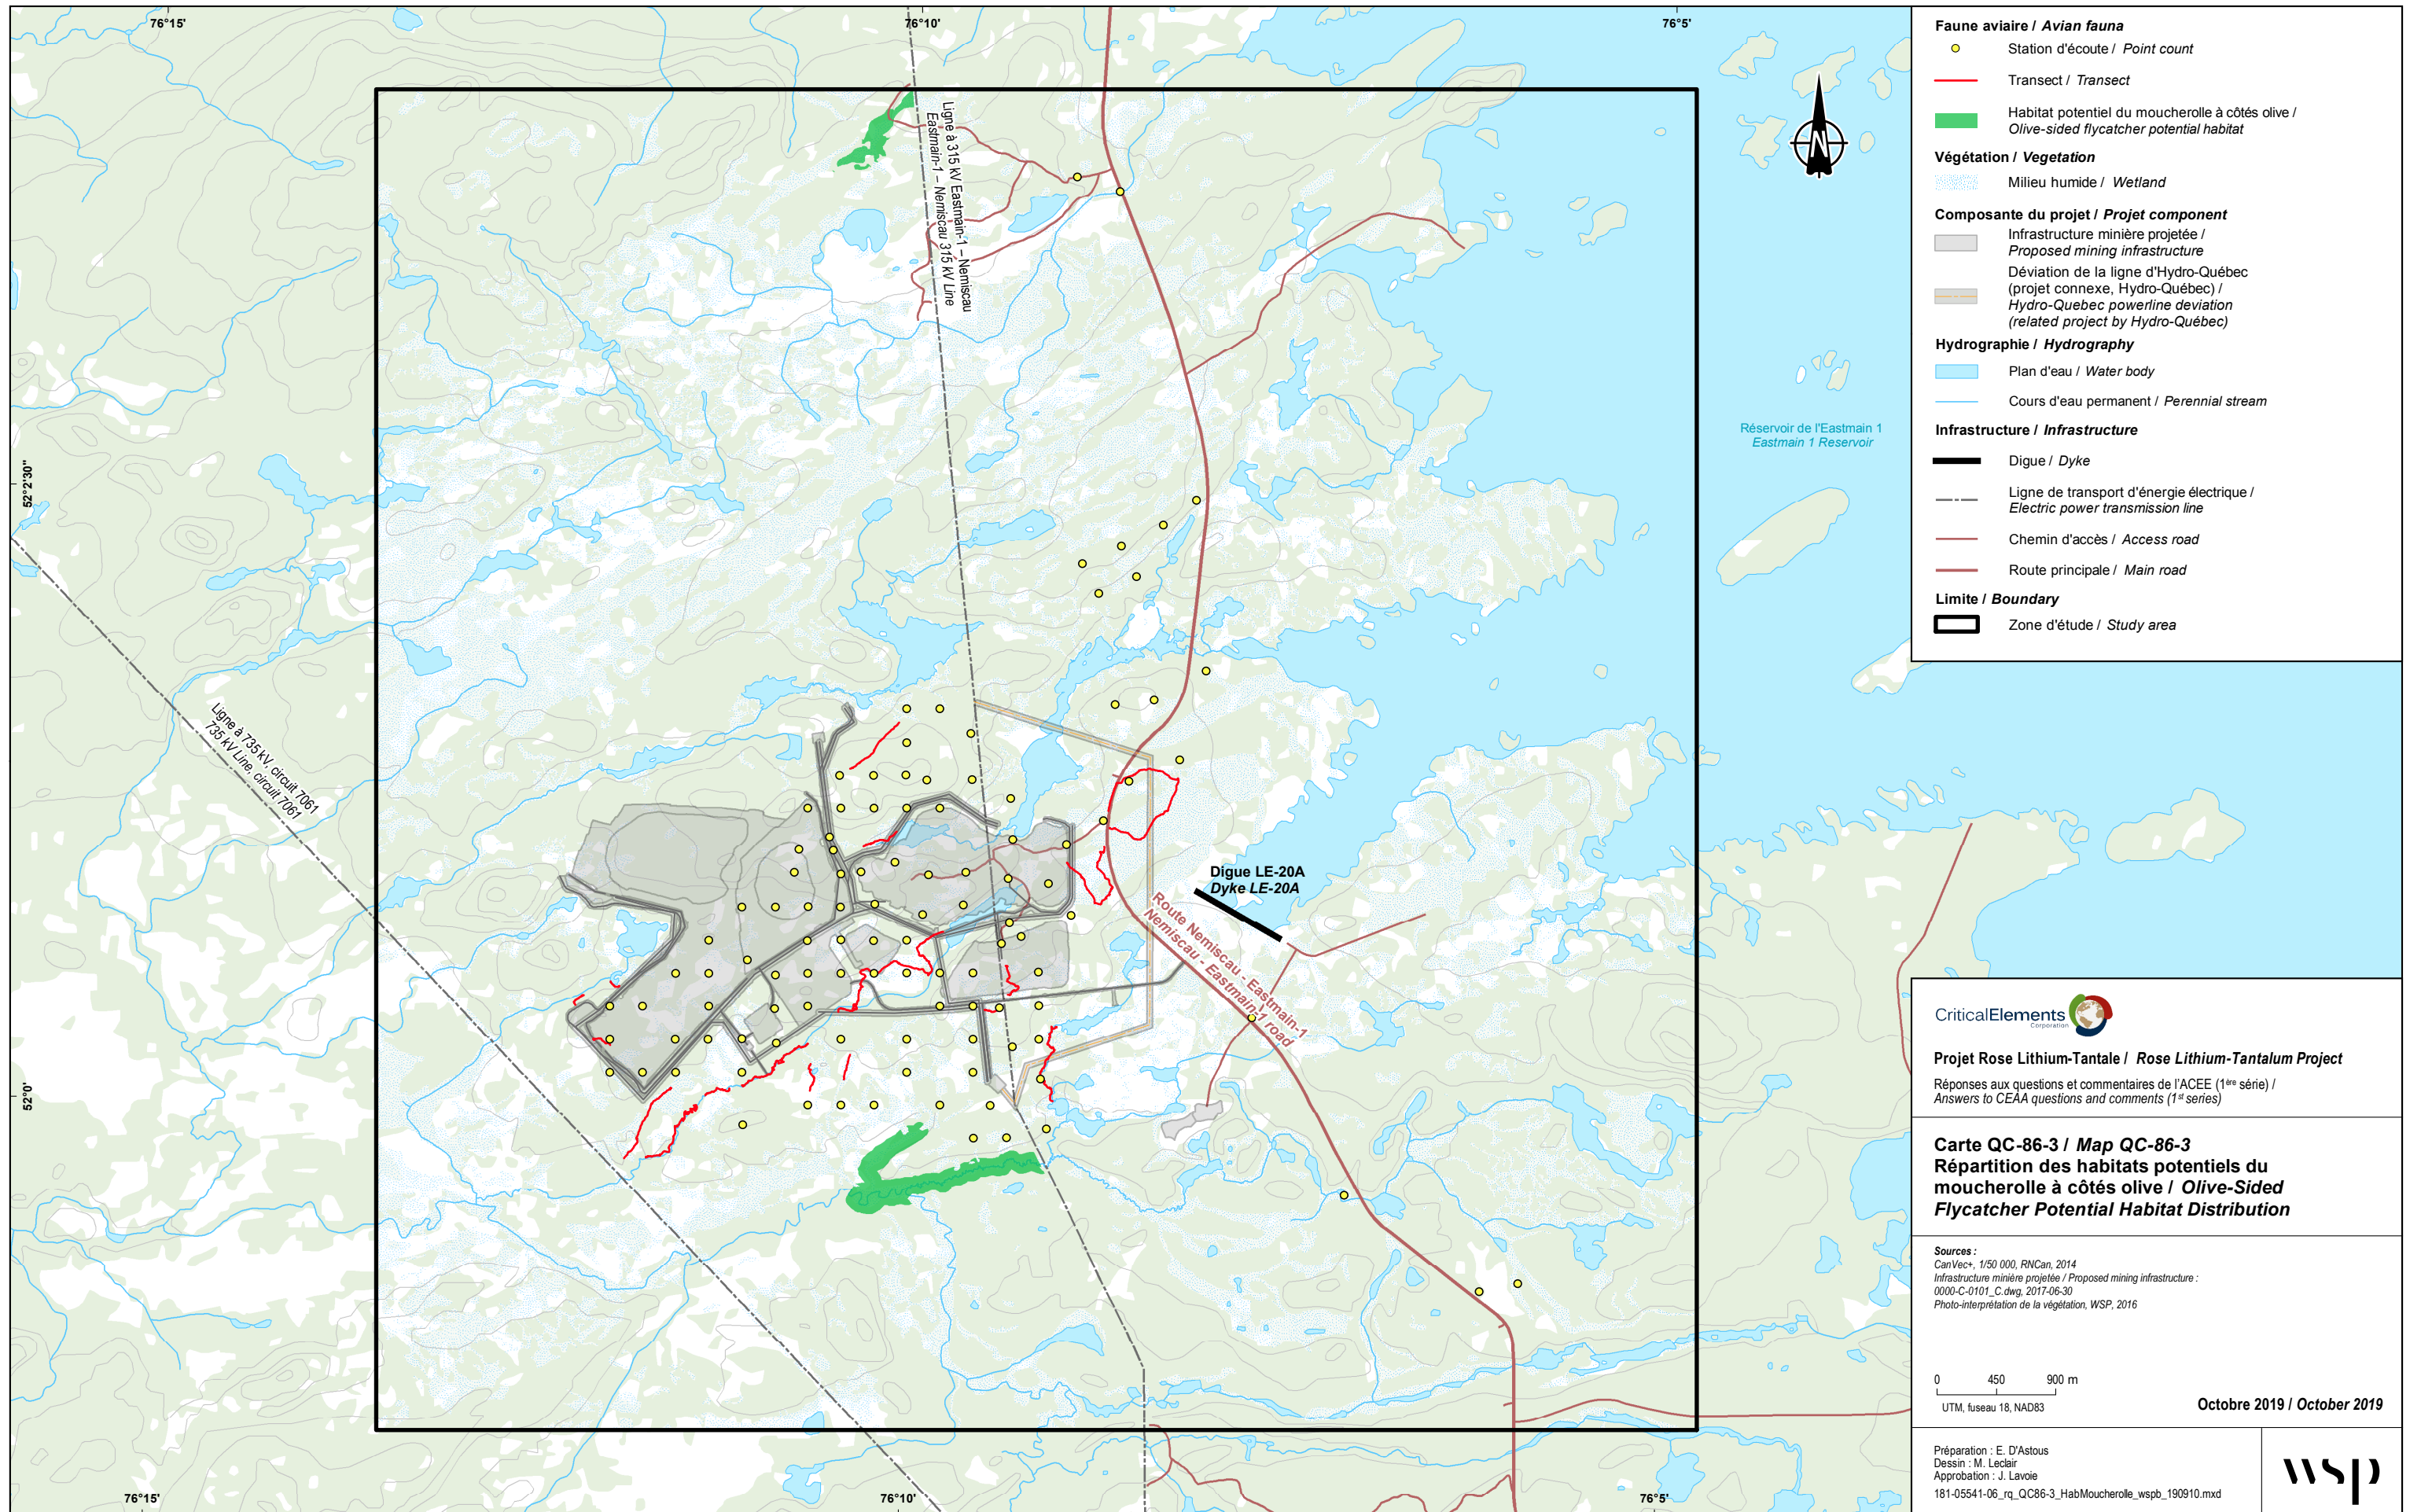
76°15'
76°10'
76°5'
52°2'30"
52°0'
76°15'
76°10'
76°5'

Ligne à 315 kV Eastmain-1 – Nemiscau
Eastmain-1 – Nemiscau 315 kV Line

Ligne à 735 kV, circuit 7061
735 kV Line, circuit 7061

Réservoir de l'Eastmain 1
Eastmain 1 Reservoir

Digue LE-20A
Dyke LE-20A

Route Nemiscau - Eastmain-1
Nemiscau - Eastmain-1 road

N

Faune aviaire / Avian fauna
Station d'écoute / Point count
Transect / Transect
Habitat potentiel du moucherolle à côtés olive / Olive-sided flycatcher potential habitat
Végétation / Vegetation
Milieu humide / Wetland
Composante du projet / Projet component
Infrastructure minière projetée / Proposed mining infrastructure
Déviation de la ligne d'Hydro-Québec (projet connexe, Hydro-Québec) / Hydro-Quebec powerline deviation (related project by Hydro-Québec)
Hydrographie / Hydrography
Plan d'eau / Water body
Cours d'eau permanent / Perennial stream
Infrastructure / Infrastructure
Digue / Dyke
Ligne de transport d'énergie électrique / Electric power transmission line
Chemin d'accès / Access road
Route principale / Main road
Limite / Boundary
Zone d'étude / Study area

CriticalElements Corporation
Projet Rose Lithium-Tantale / Rose Lithium-Tantalum Project
Réponses aux questions et commentaires de l'ACEE (1ère série) / Answers to CEAA questions and comments (1st series)

Carte QC-86-3 / Map QC-86-3
Répartition des habitats potentiels du moucherolle à côtés olive / Olive-Sided Flycatcher Potential Habitat Distribution

Sources :
CanVec+, 1/50 000, RNCan, 2014
Infrastructure minière projetée / Proposed mining infrastructure :
0000-C-0101_C.dwg, 2017-06-30
Photo-interprétation de la végétation, WSP, 2016

0 450 900 m
UTM, fuseau 18, NAD83
Octobre 2019 / October 2019

Préparation : E. D'Astous
Dessin : M. Leclair
Approbation : J. Lavoie
181-05541-06_rq_QC86-3_HabMoucherolle_wspb_190910.mxd
wsp